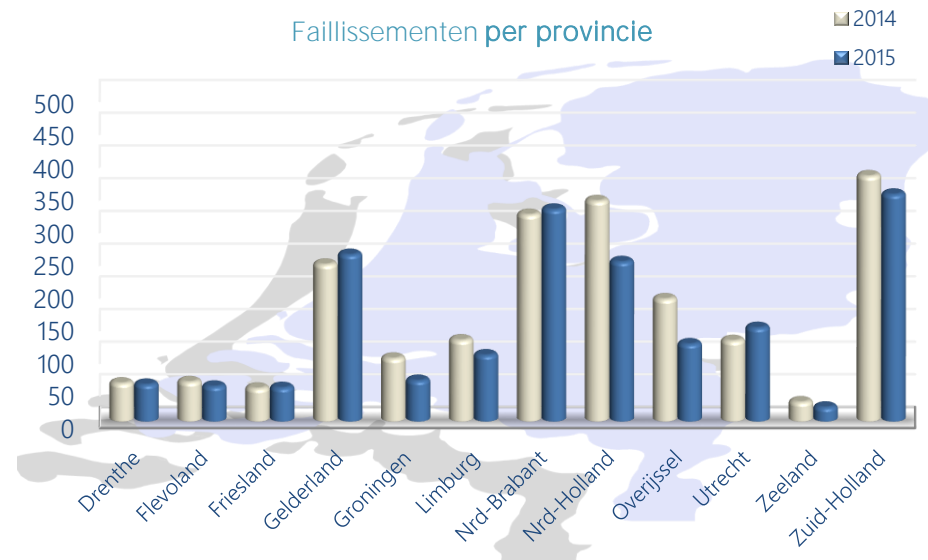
Faillissementen per provincie

2014
2015

500
450
400
350
300
250
200
150
100
50
0

Drenthe
Flevoland
Friesland
Gelderland
Groningen
Limburg
Nrd-Brabant
Nrd-Holland
Overijssel
Utrecht
Zeeland
Zuid-Holland